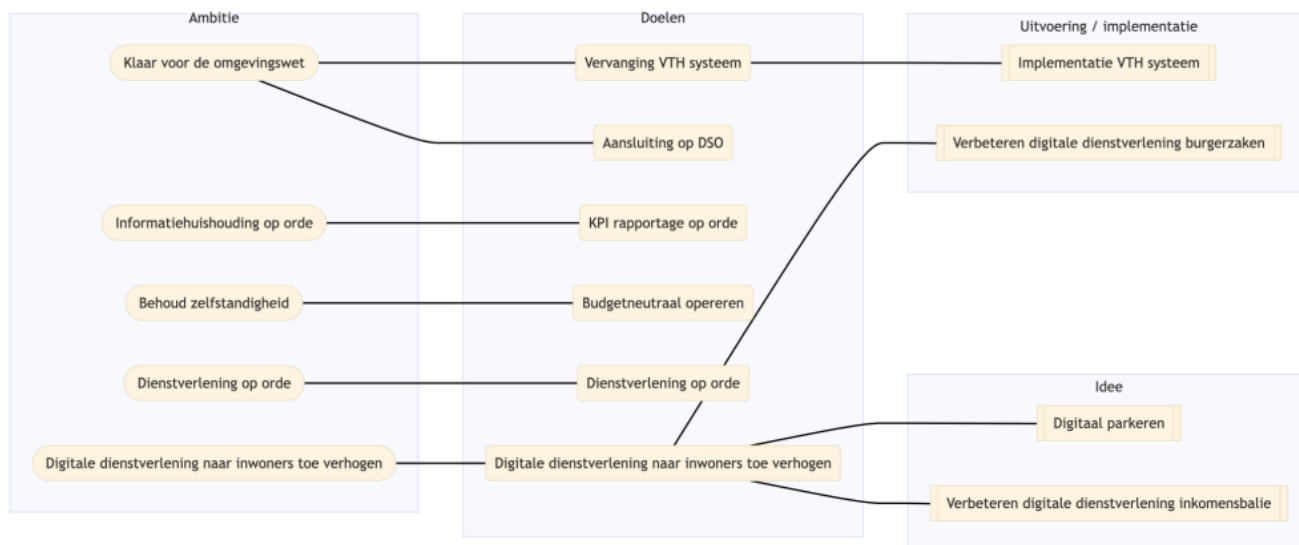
Ambitie

Klaar voor de omgevingswet

Informatiehuishouding op orde

Behoud zelfstandigheid

Dienstverlening op orde

Digitale dienstverlening naar inwoners toe verhogen

Doelen

Vervanging VTH systeem

Aansluiting op DSO

KPI rapportage op orde

Budgetneutraal opereren

Dienstverlening op orde

Digitale dienstverlening naar inwoners toe verhogen

Uitvoering / implementatie

Implementatie VTH systeem

Verbeteren digitale dienstverlening burgerzaken

Idee

Digitaal parkeren

Verbeteren digitale dienstverlening inkomensbalie